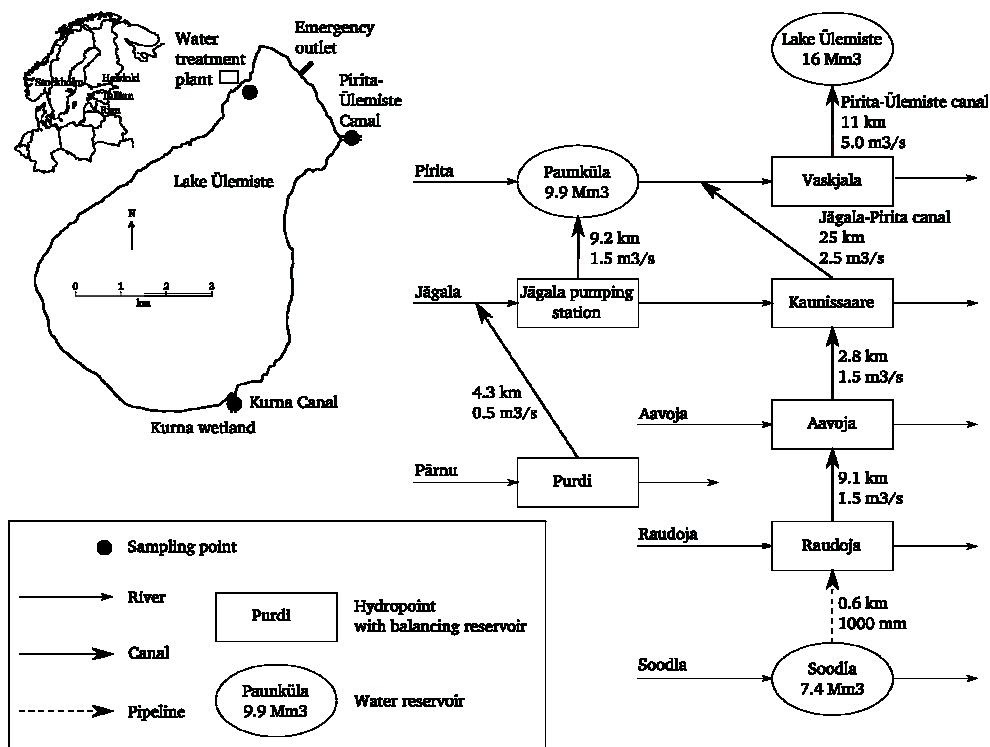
Stockholm
Helsinki
Tallinn
Riga

Water treatment plant

Emergency outlet

Pirita-Ülemiste Canal

Lake Ülemiste

N

0 1 2 3
km

Kurna Canal

Kurna wetland

Lake Ülemiste
16 Mm3

Pirita-Ülemiste canal
11 km
5.0 m3/s

Pirita

Paunküla
9.9 Mm3

Vaskjala

Jägala-Pirita canal
25 km
2.5 m3/s

9.2 km
1.5 m3/s

Jägala

Jägala pumping station

Kaunissaare

2.8 km
1.5 m3/s

4.3 km
0.5 m3/s

Aavoja

Aavoja

9.1 km
1.5 m3/s

Pärnu

Purdi

Raudoja

Raudoja

0.6 km
1000 mm

Soodla

Soodla
7.4 Mm3

Sampling point

River

Purdi

Hydropoint with balancing reservoir

Canal

Pipeline

Paunküla
9.9 Mm3

Water reservoir